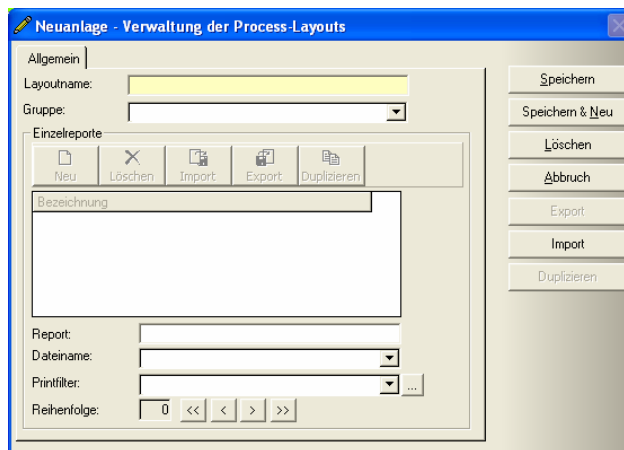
Neuanlage - Verwaltung der Process-Layouts

Allgemein

Layoutname:

Gruppe:

Einzelreporte

Neu Löschen Import Export Duplizieren

Bezeichnung

Report:

Dateiname:

Printfilter:

Reihenfolge: 0 << < > >>

Speichern

Speichern & Neu

Löschen

Abbruch

Export

Import

Duplizieren